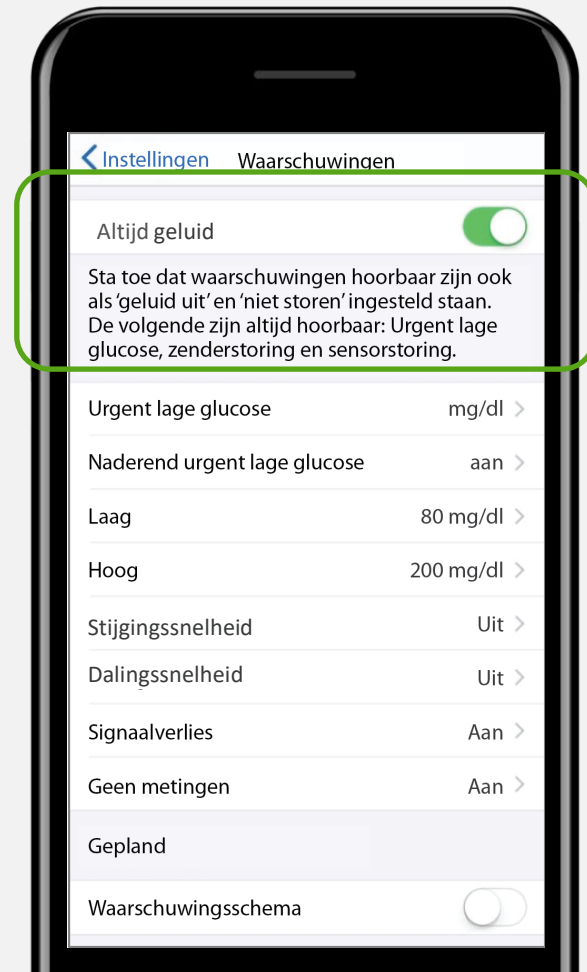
< Instellingen Waarschuwingen

Altijd geluid

Sta toe dat waarschuwingen hoorbaar zijn ook als 'geluid uit' en 'niet storen' ingesteld staan. De volgende zijn altijd hoorbaar: Urgent lage glucose, zenderstoring en sensorstoring.

Urgent lage glucose mg/dl >

Naderend urgent lage glucose aan >

Laag 80 mg/dl >

Hoog 200 mg/dl >

Stijgingssnelheid Uit >

Dalingssnelheid Uit >

Signaalverlies Aan >

Geen metingen Aan >

Gepland

Waarschuwingsschema